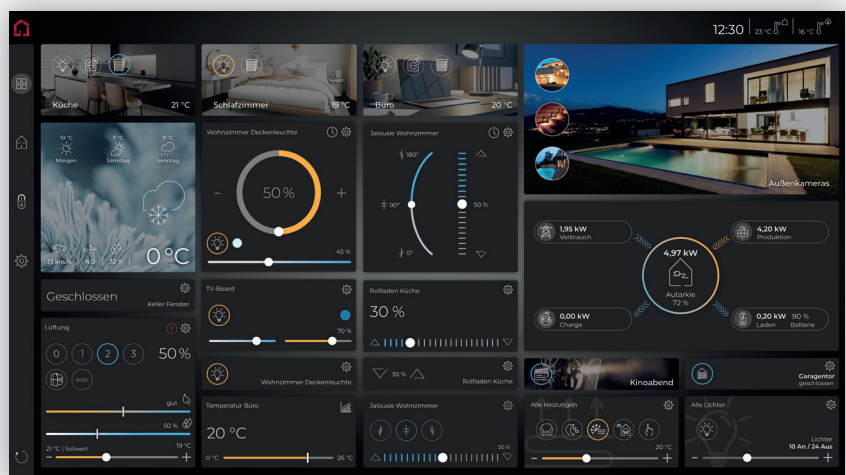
12:30 | 23 °C | 16 °C

Küche 21 °C

Schlafzimmer 19 °C

Büro 20 °C

Außenkameras

10 °C Morgen
7 °C Samstag
9 °C Sonntag

13 km/h | NO | 32 %
0 °C

Wohnzimmer Deckenleuchte
-
50 %
+
45 %

Jalousie Wohnzimmer
180°
90°
0°
50 %

1,95 kW Verbrauch
4,20 kW Produktion
4,97 kW
Autarkie 72 %
0,00 kW Charge
0,20 kW 90 % Laden Batterie

Geschlossen
Keller Fenster

Lüftung
0 1 2 3
50 %
Auto
gut
50 %
21 °C | Sollwert
19 °C

TV-Board
70 %

Rollladen Küche
30 %

Wohnzimmer Deckenleuchte

30 %
Rollladen Küche

Kinoabend

Garagentor geschlossen

Temperatur Büro
20 °C
0 °C
26 °C

Jalousie Wohnzimmer
50 %

Alle Heizungen
20 °C
-
+

Alle Lichter
Lichter
10 An / 24 Aus
-
+